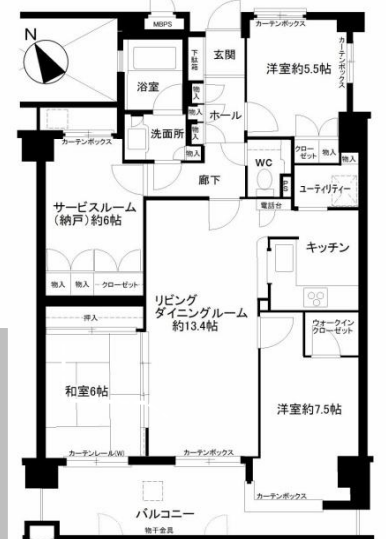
N
MBPS
カーテンボックス
カーテンボックス
玄関
下駄箱
洋室約5.5帖
浴室
物入
物入
ホール
洗面所
物入
カーテンボックス
物入
クローゼット
物入
WC
廊下
ユーティリティー
電話台
サービスルーム（納戸）約6帖
キッチン
物入
物入
クローゼット
リビング
ダイニングルーム
約13.4帖
押入
ウォークインクローゼット
和室6帖
洋室約7.5帖
カーテンレール(W)
カーテンボックス
カーテンボックス
バルコニー
物干金具